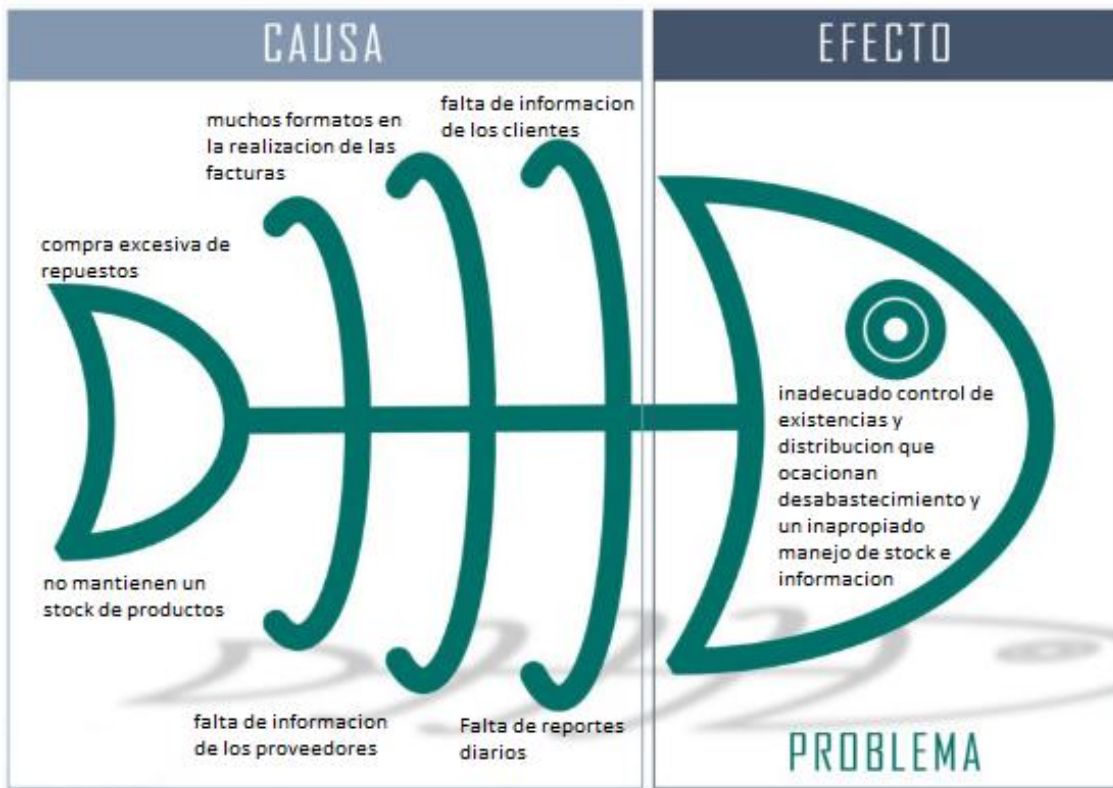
CAUSA

EFECTO

muchos formatos en la realizacion de las facturas

falta de informacion de los clientes

compra excesiva de repuestos

inadecuado control de existencias y distribucion que ocacionan desabastecimiento y un inapropiado manejo de stock e informacion

no mantienen un stock de productos

falta de informacion de los proveedores

Falta de reportes diarios

PROBLEMA